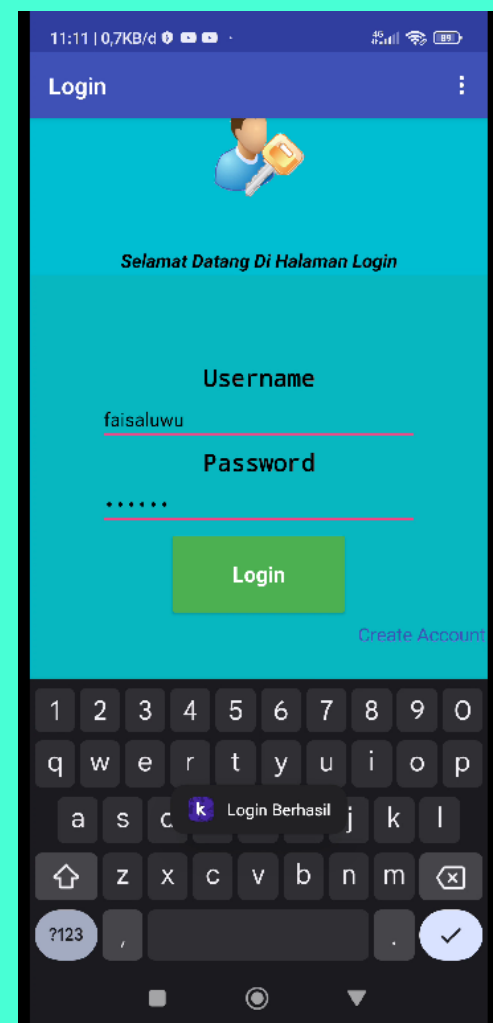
11:11 | 0,7KB/d

4G

89

Login

Selamat Datang Di Halaman Login

Username

faisaluwu

Password

••••••

Login

Create Account

1 2 3 4 5 6 7 8 9 0

q w e r t y u i o p

a s d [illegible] j k l

Login Berhasil

z x c v b n m

?123

,

.